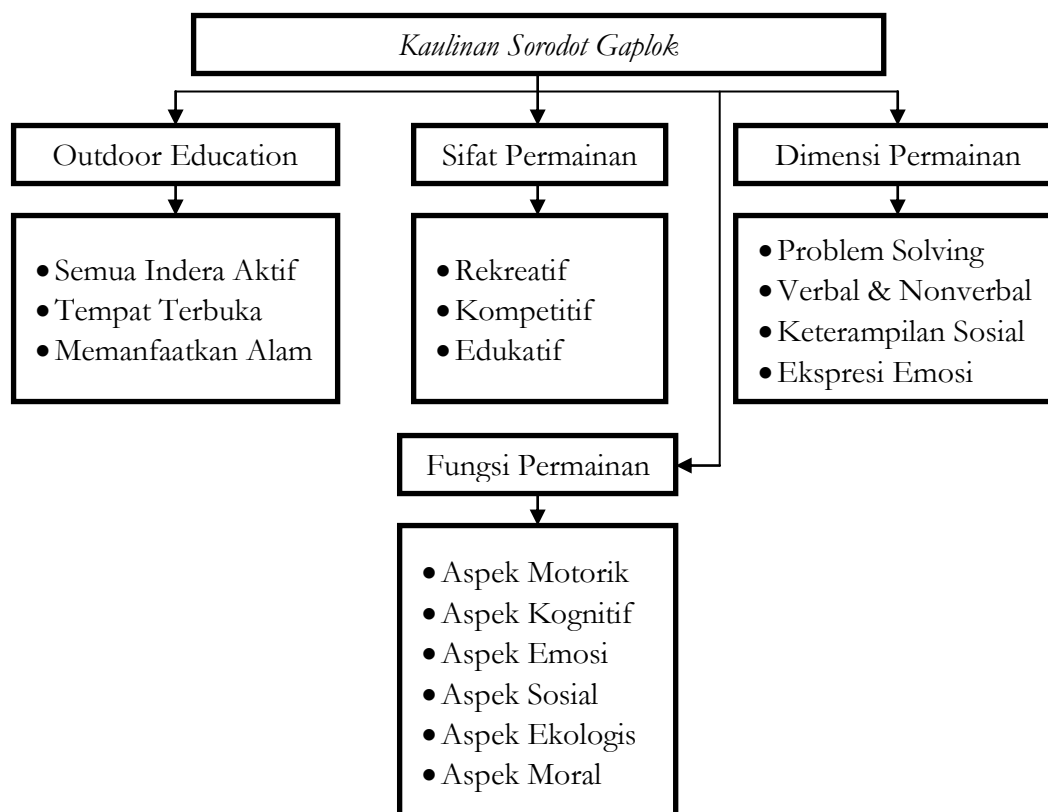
*Kaulinan Sorodot Gaplok*

Outdoor Education

- Semua Indera Aktif
- Tempat Terbuka
- Memanfaatkan Alam

Sifat Permainan

- Rekreatif
- Kompetitif
- Edukatif

Dimensi Permainan

- Problem Solving
- Verbal & Nonverbal
- Keterampilan Sosial
- Ekspresi Emosi

Fungsi Permainan

- Aspek Motorik
- Aspek Kognitif
- Aspek Emosi
- Aspek Sosial
- Aspek Ekologis
- Aspek Moral